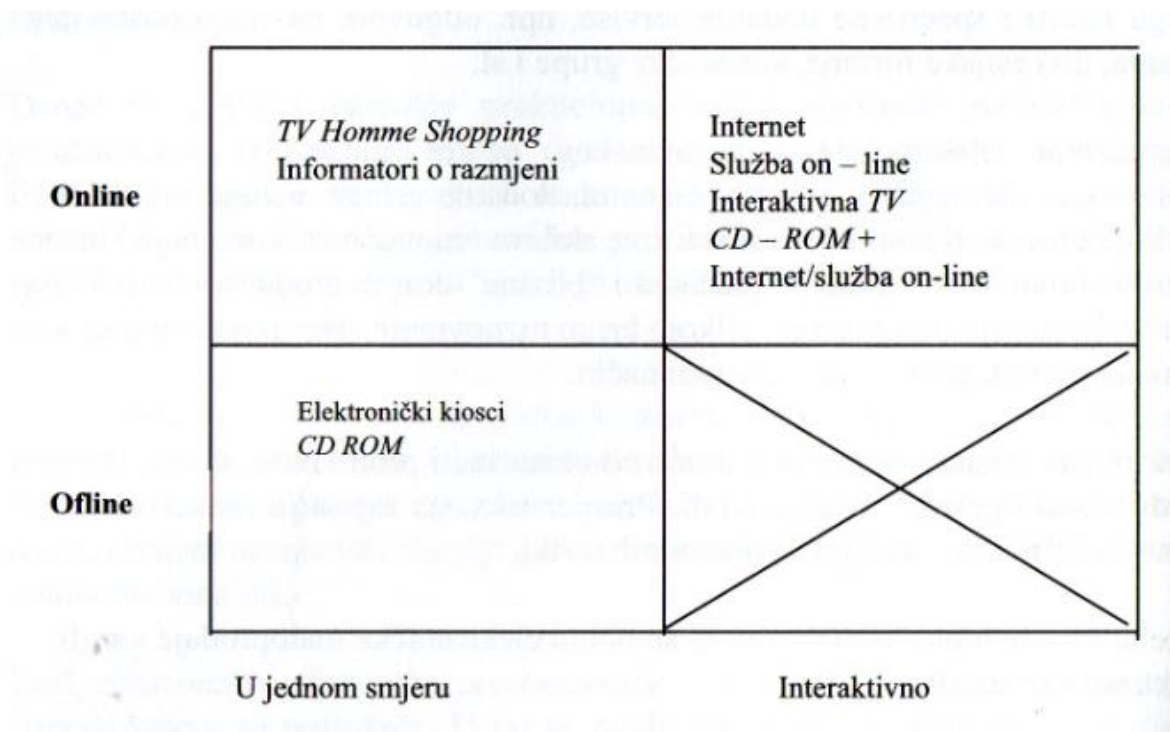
|  | U jednom smjeru | Interaktivno |
|---|---|---|
| Online | *TV Homme Shopping* Informatori o razmjeni | Internet Služba on – line Interaktivna *TV* *CD – ROM* + Internet/služba on-line |
| Ofline | Elektronički kiosci *CD ROM* |  |